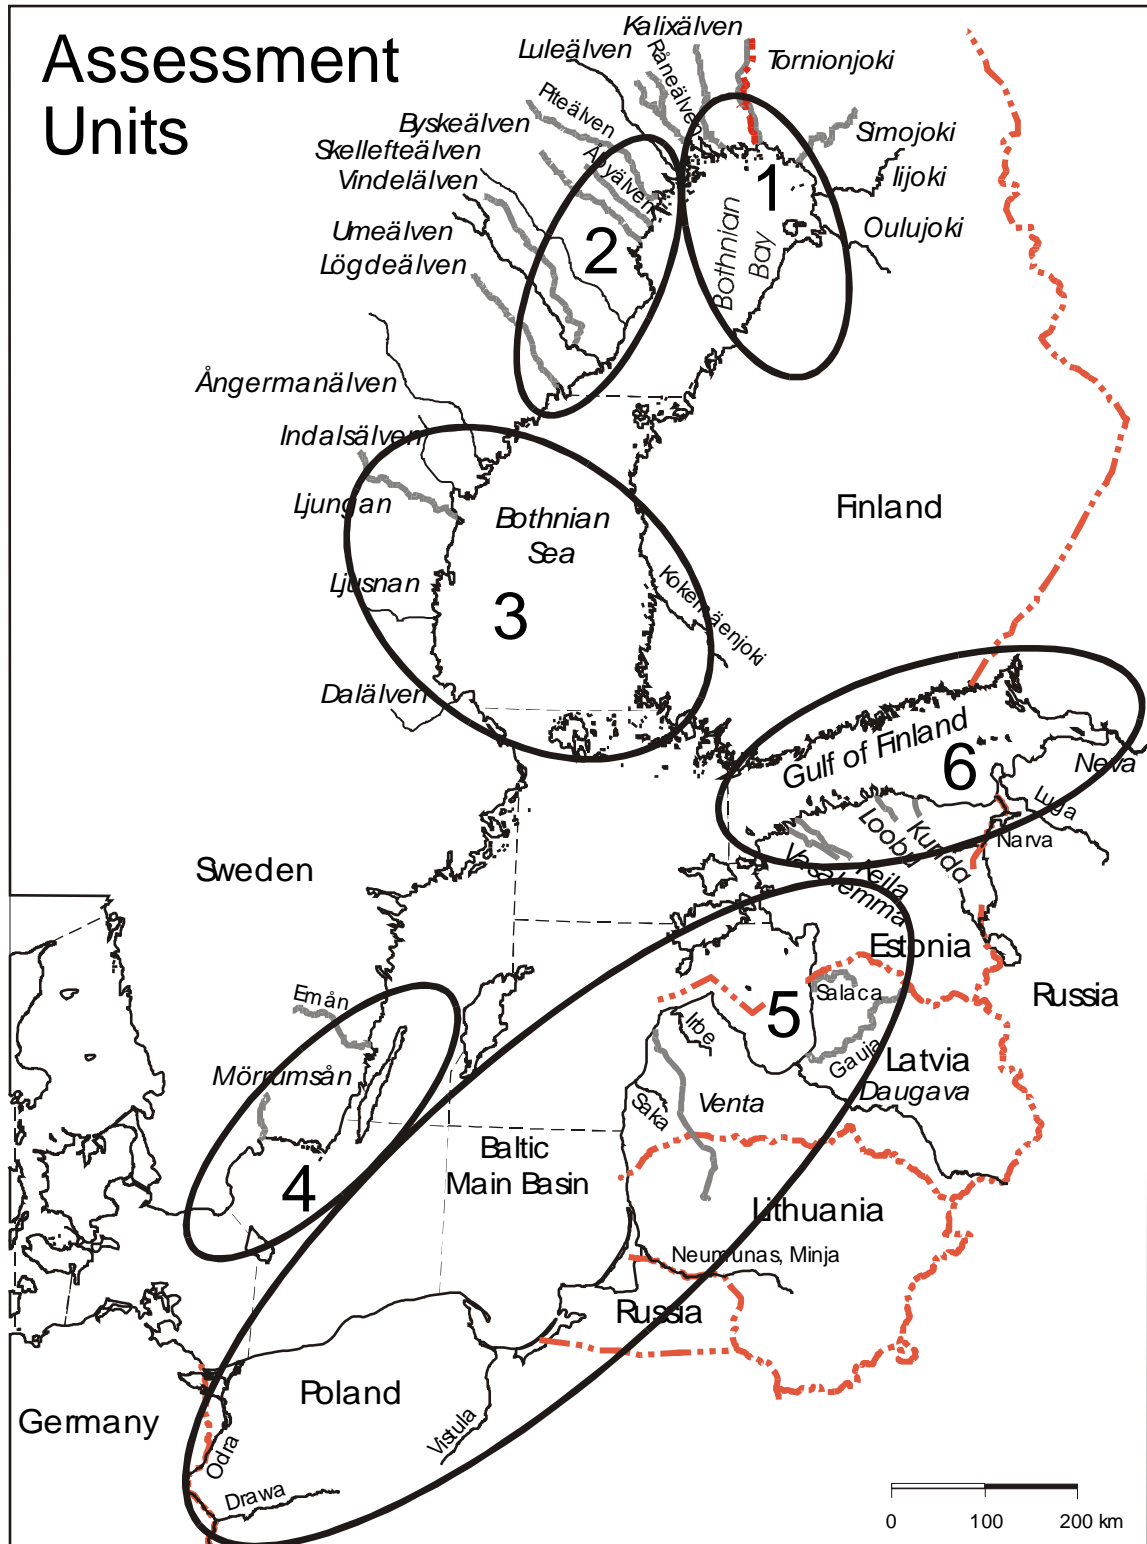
Assessment Units

Kalixälven
Luleälven
Råneälven
Tornionjoki
Piteälven
Byskeälven
Skellefteälven
Åbyälven
Vindelälven
Simojoki
Iijoki
Oulujoki
Umeälven
Lögdeälven
1
2
Bothnian Bay
Ångermanälven
Indalsälven
Ljungan
Bothnian Sea
Finland
Ljusnan
Kokemäenjoki
3
Dalälven
Gulf of Finland
6
Neva
Luga
Loobu
Kunda
Narva
Vasalemma
Keila
Sweden
Estonia
Russia
Emån
5
Salaca
Irbe
Gauja
Latvia
Mörrumsån
Daugava
Venta
Saka
Baltic Main Basin
4
Lithuania
Neumunas, Minja
Russia
Poland
Germany
Vistula
Odra
Drawa
0
100
200 km